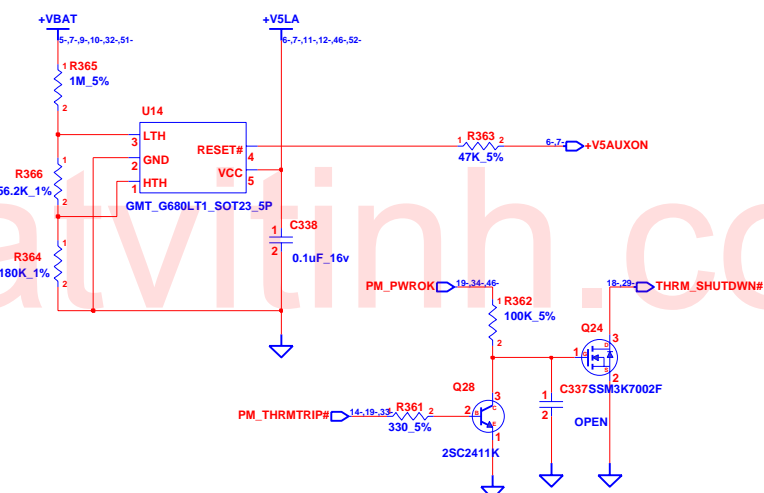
+VBAT
5-,7,9-,10-,32-,51-
+V5LA
6-,7-,11-,12-,46-,52-
1
R365
1M_5%
2
U14
3 LTH
2 GND
1 HTH
RESET# 4
VCC 5
GMT_G680LT1_SOT23_5P
1
R363
2
47K_5%
6-,7-
+V5AUXON
R366
56.2K_1%
1
2
1
R364
180K_1%
2
C338
1
2
0.1uF_16v
atvitinh.co
PM_PWROK
19-,34-,46-
1
R362
100K_5%
2
18-,29-
THRM_SHUTDWN#
Q24
3
1
2
C337
SSM3K7002F
OPEN
1
2
Q28
3
PM_THRMTRIP#
14-,19-,33-
1
R361
2
330_5%
2
1
2SC2411K